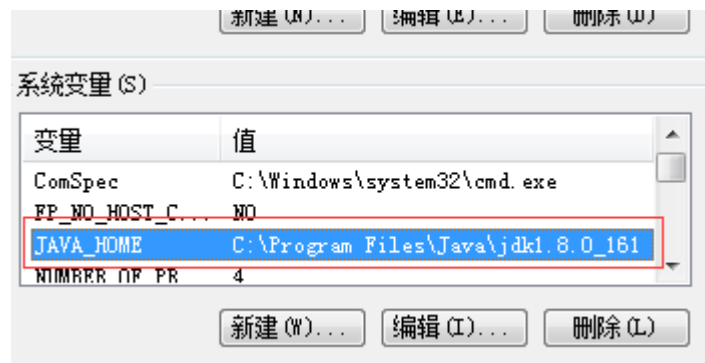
新建(N)... 编辑(E)... 删除(D)

系统变量(S)

| 变量 | 值 |
|---|---|
| ComSpec | C:\Windows\system32\cmd.exe |
| FP_NO_HOST_C... | NO |
| JAVA_HOME | C:\Program Files\Java\jdk1.8.0_161 |
| NUMBER_OF_PR | 4 |

新建(W)... 编辑(I)... 删除(L)